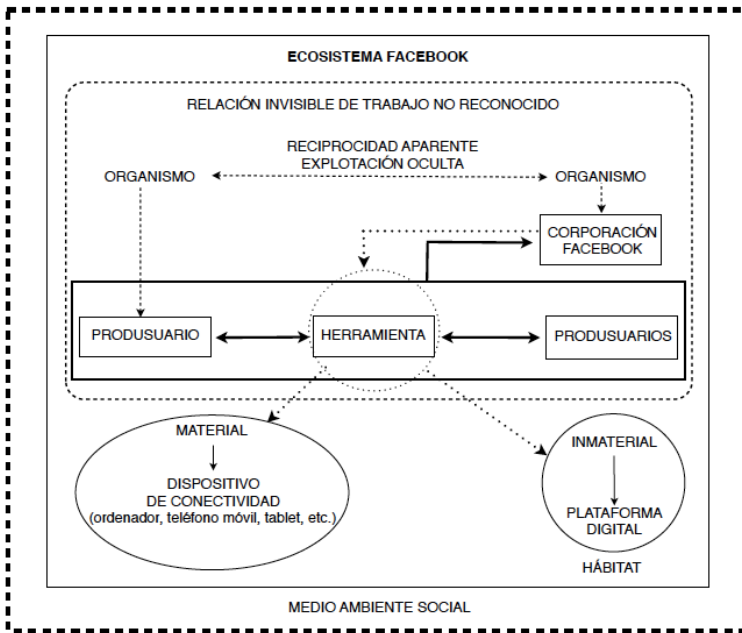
ECOSISTEMA FACEBOOK

RELACIÓN INVISIBLE DE TRABAJO NO RECONOCIDO

RECIPROCIDAD APARENTE
EXPLOTACIÓN OCULTA

ORGANISMO

ORGANISMO

CORPORACIÓN FACEBOOK

PRODUSUARIO

HERRAMIENTA

PRODUSUARIOS

MATERIAL

DISPOSITIVO DE CONECTIVIDAD (ordenador, teléfono móvil, tablet, etc.)

INMATERIAL

PLATAFORMA DIGITAL

HÁBITAT

MEDIO AMBIENTE SOCIAL